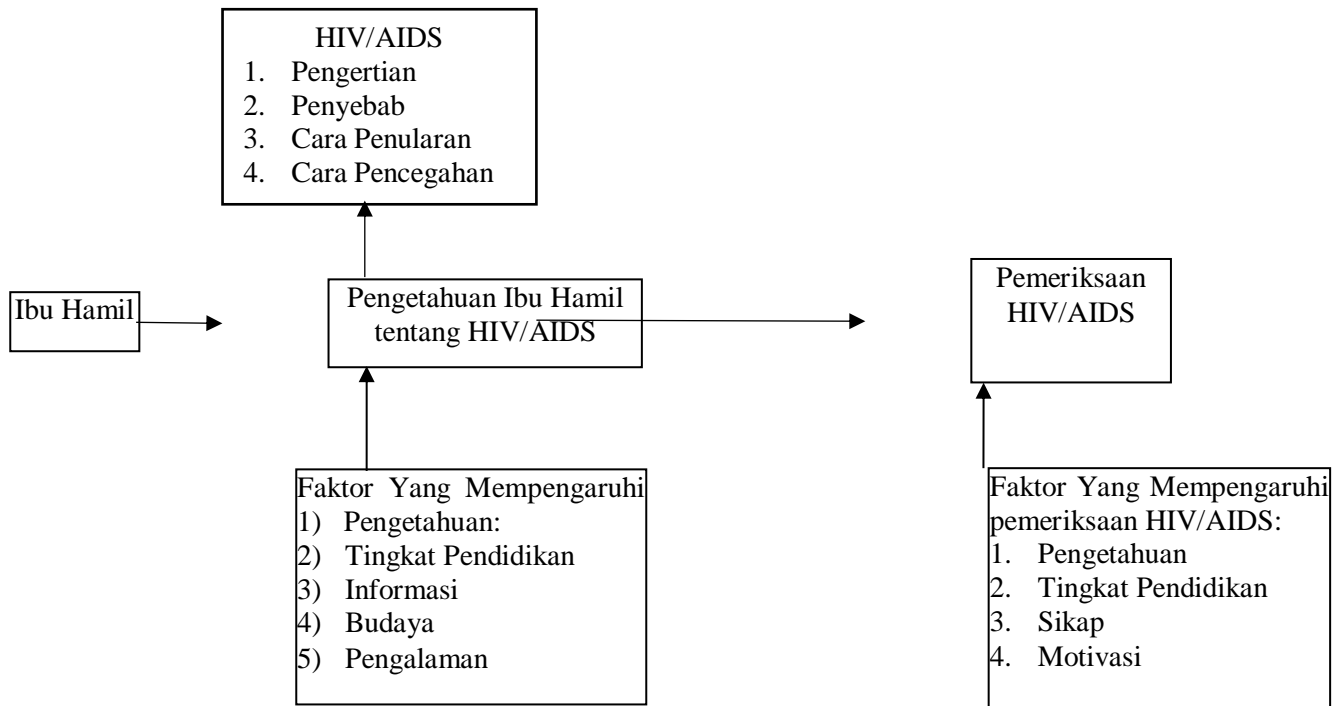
HIV/AIDS
1. Pengertian
2. Penyebab
3. Cara Penularan
4. Cara Pencegahan

Ibu Hamil

Pengetahuan Ibu Hamil tentang HIV/AIDS

Pemeriksaan HIV/AIDS

Faktor Yang Mempengaruhi
1) Pengetahuan:
2) Tingkat Pendidikan
3) Informasi
4) Budaya
5) Pengalaman

Faktor Yang Mempengaruhi pemeriksaan HIV/AIDS:
1. Pengetahuan
2. Tingkat Pendidikan
3. Sikap
4. Motivasi